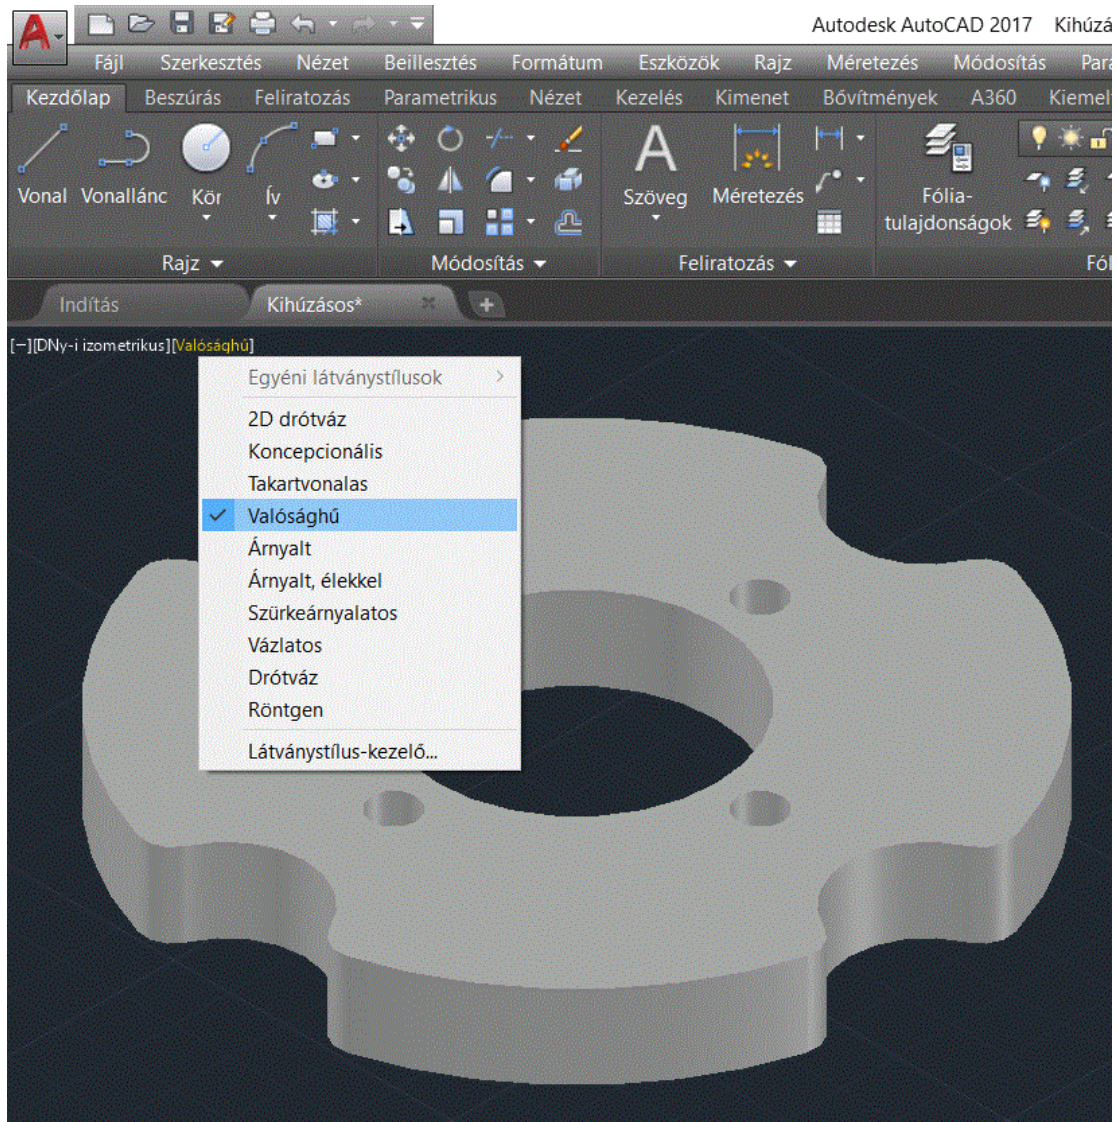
Autodesk AutoCAD 2017 Kihúzá

Fájl Szerkesztés Nézet Beillesztés Formátum Eszközök Rajz Méretezés Módosítás Para

Kezdőlap Beszúrás Feliratozás Parametrikus Nézet Kezelés Kimenet Bővítmények A360 Kiemel

Vonal Vonallánc Kör Ív

A Szöveg Méretezés

Fólia-tulajdonságok

Rajz Módosítás Feliratozás Fól

Indítás Kihúzásos*

[−][DNy-i izometrikus][Valósághű]

Egyéni látványstílusok

2D drótváz
Koncepcionális
Takartvonalas
Valósághű
Árnyalt
Árnyalt, élekkel
Szürkeárnyalatos
Vázlatos
Drótváz
Röntgen

Látványstílus-kezelő...